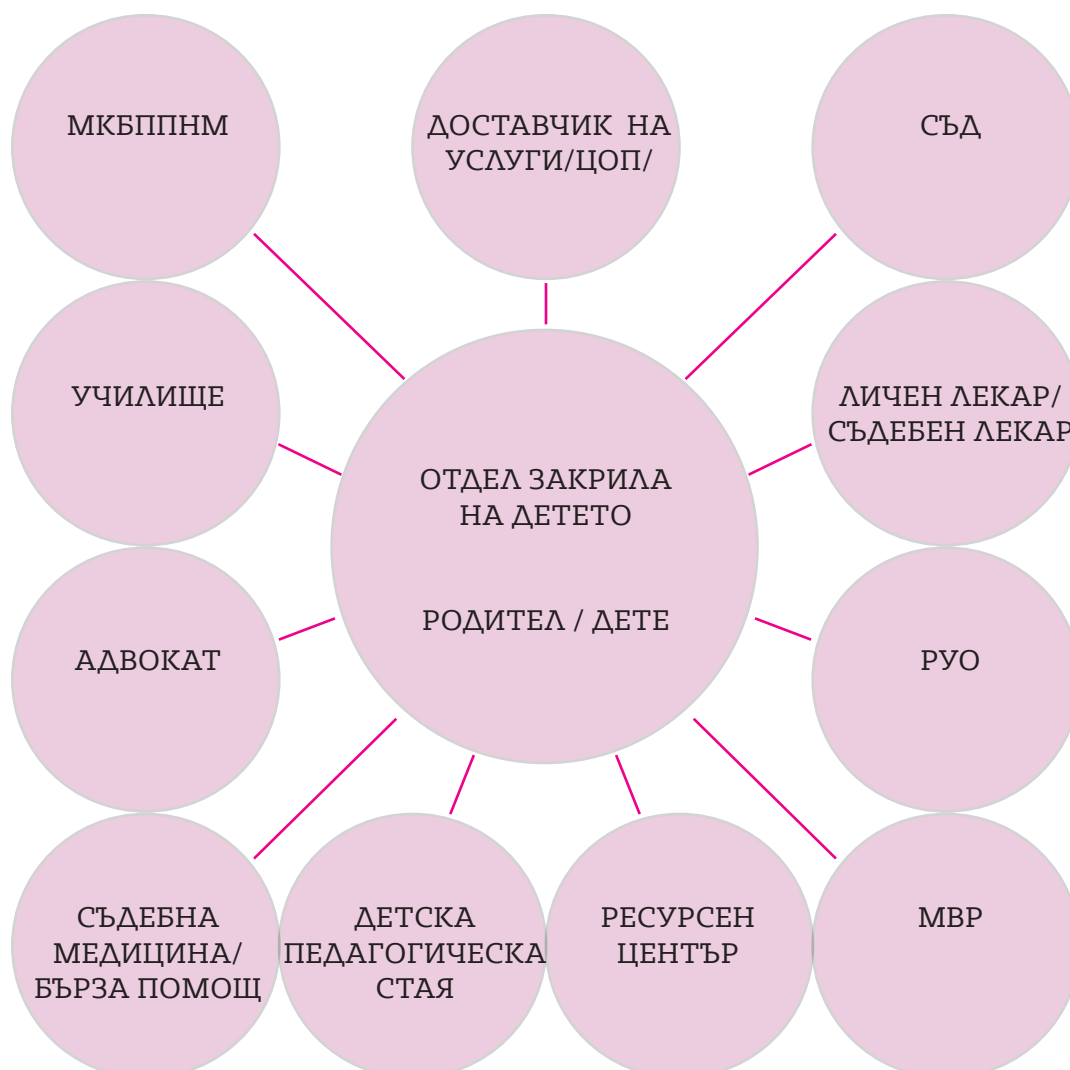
МКБППНМ

ДОСТАВЧИК НА УСЛУГИ/ЦОП/

СЪД

УЧИЛИЩЕ

ОТДЕЛ ЗАКРИЛА НА ДЕТЕТО

РОДИТЕЛ / ДЕТЕ

ЛИЧЕН ЛЕКАР/ СЪДЕБЕН ЛЕКАР

АДВОКАТ

РУО

СЪДЕБНА МЕДИЦИНА/ БЪРЗА ПОМОЩ

ДЕТСКА ПЕДАГОГИЧЕСКА СТАЯ

РЕСУРСЕН ЦЕНТЪР

МВР